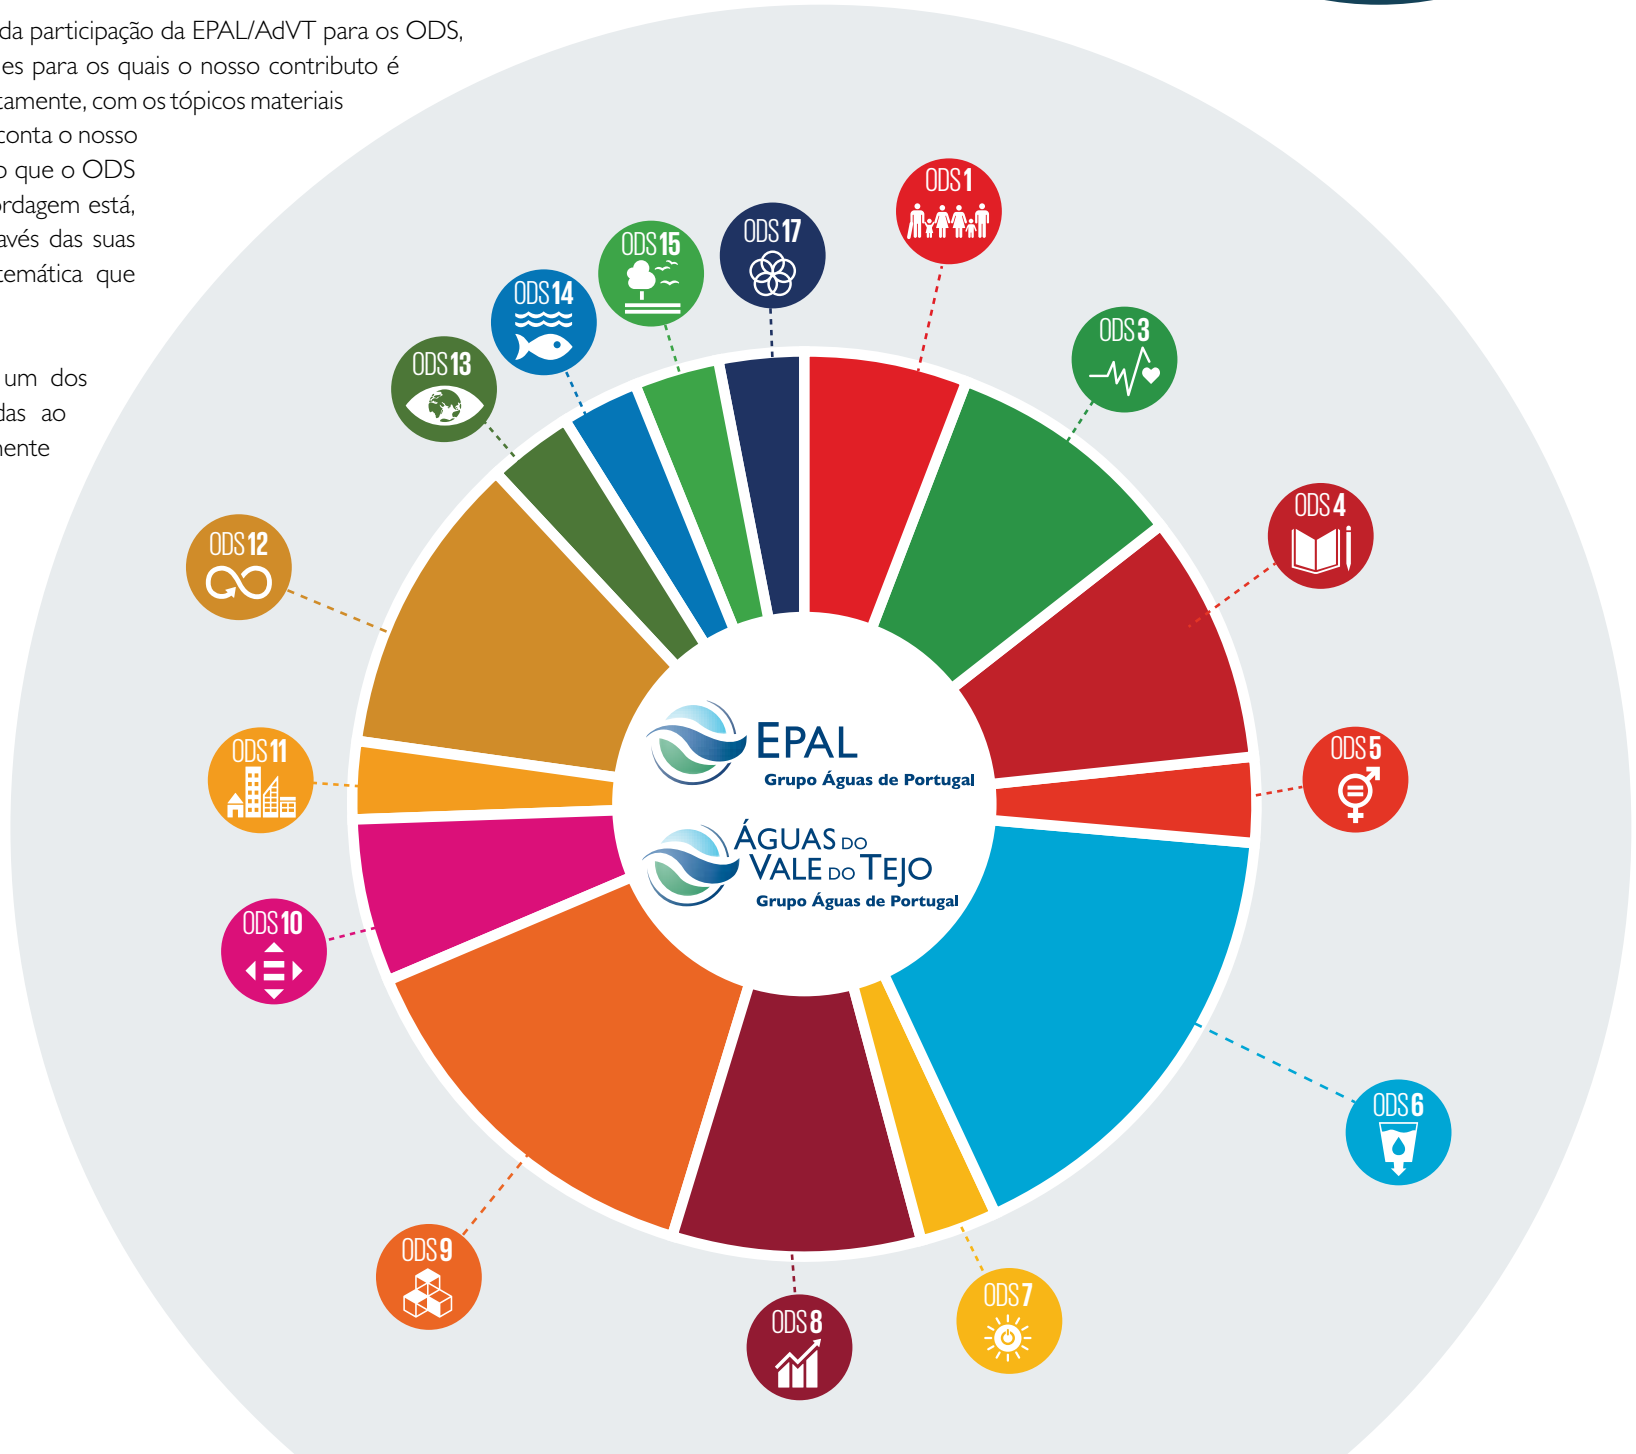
da participação da EPAL/AdVT para os ODS, es para os quais o nosso contributo é tamente, com os tópicos materiais conta o nosso o que o ODS rdagem está, avés das suas temática que

um dos das ao mente

ODS 1

ODS 17

ODS 15

ODS 14

ODS 13

ODS 3

ODS 4

ODS 12

ODS 11

ODS 5

ODS 10

ODS 6

ODS 9

ODS 8

ODS 7

EPAL
Grupo Águas de Portugal

ÁGUAS DO VALE DO TEJO
Grupo Águas de Portugal